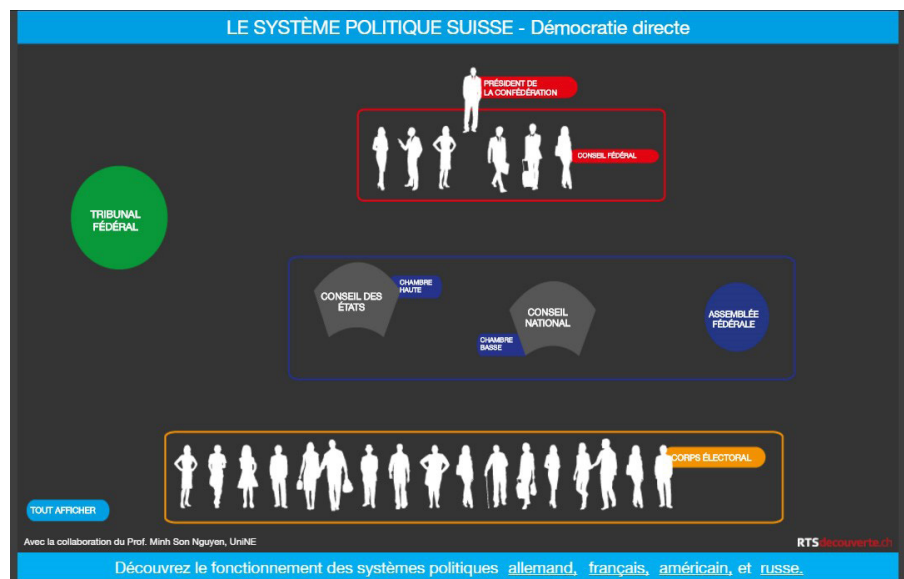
LE SYSTÈME POLITIQUE SUISSE - Démocratie directe

PRÉSIDENT DE LA CONFÉDÉRATION

CONSEIL FÉDÉRAL

TRIBUNAL FÉDÉRAL

CONSEIL DES ÉTATS

CHAMBRE HAUTE

CONSEIL NATIONAL

CHAMBRE BASSE

ASSEMBLÉE FÉDÉRALE

CORPS ÉLECTORAL

TOUT AFFICHER

Avec la collaboration du Prof. Minh Son Nguyen, UniNE

RTSdecouverte.ch

Découvrez le fonctionnement des systèmes politiques allemand, français, américain, et russe.